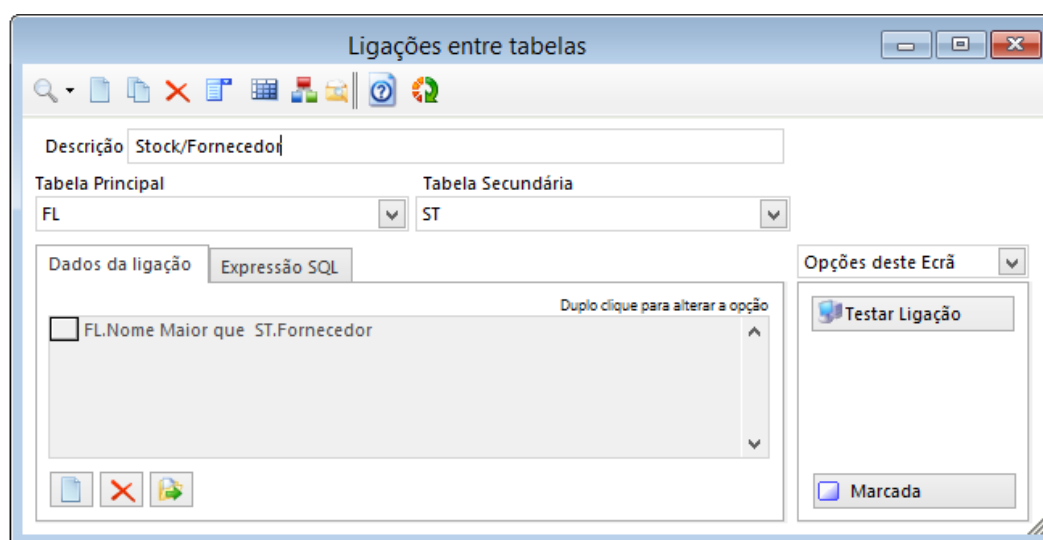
Ligações entre tabelas

Descrição Stock/Fornecedor

Tabela Principal
FL

Tabela Secundária
ST

Dados da ligação
Expressão SQL

Opções deste Ecrã

Duplo clique para alterar a opção

FL.Nome Maior que ST.Fornecedor

Testar Ligação

Marcada